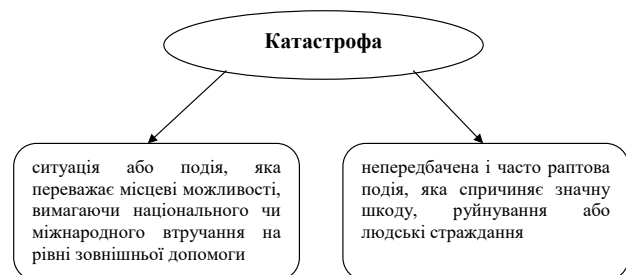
Катастрофа

ситуація або подія, яка переважає місцеві можливості, вимагаючи національного чи міжнародного втручання на рівні зовнішньої допомоги

непередбачена і часто раптова подія, яка спричиняє значну шкоду, руйнування або людські страждання